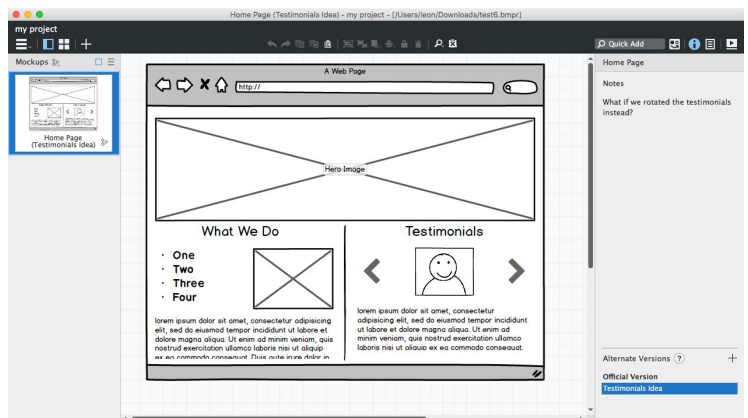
Home Page (Testimonials Idea) - my project - [/Users/leon/Downloads/test6.bmpr]

my project

Quick Add

Mockups

Home Page (Testimonials Idea)

A Web Page

http://

Hero Image

What We Do

- One
- Two
- Three
- Four

lorem ipsum dolor sit amet, consectetur adipisicing elit, sed do eiusmod tempor incididunt ut labore et dolore magna aliqua. Ut enim ad minim veniam, quis nostrud exercitation ullamco laboris nisi ut aliquip ex ea commodo consequat. Duis aute irure dolor in

Testimonials

lorem ipsum dolor sit amet, consectetur adipisicing elit, sed do eiusmod tempor incididunt ut labore et dolore magna aliqua. Ut enim ad minim veniam, quis nostrud exercitation ullamco laboris nisi ut aliquip ex ea commodo consequat.

Home Page

Notes

What if we rotated the testimonials instead?

Alternate Versions ?

Official Version

Testimonials Idea